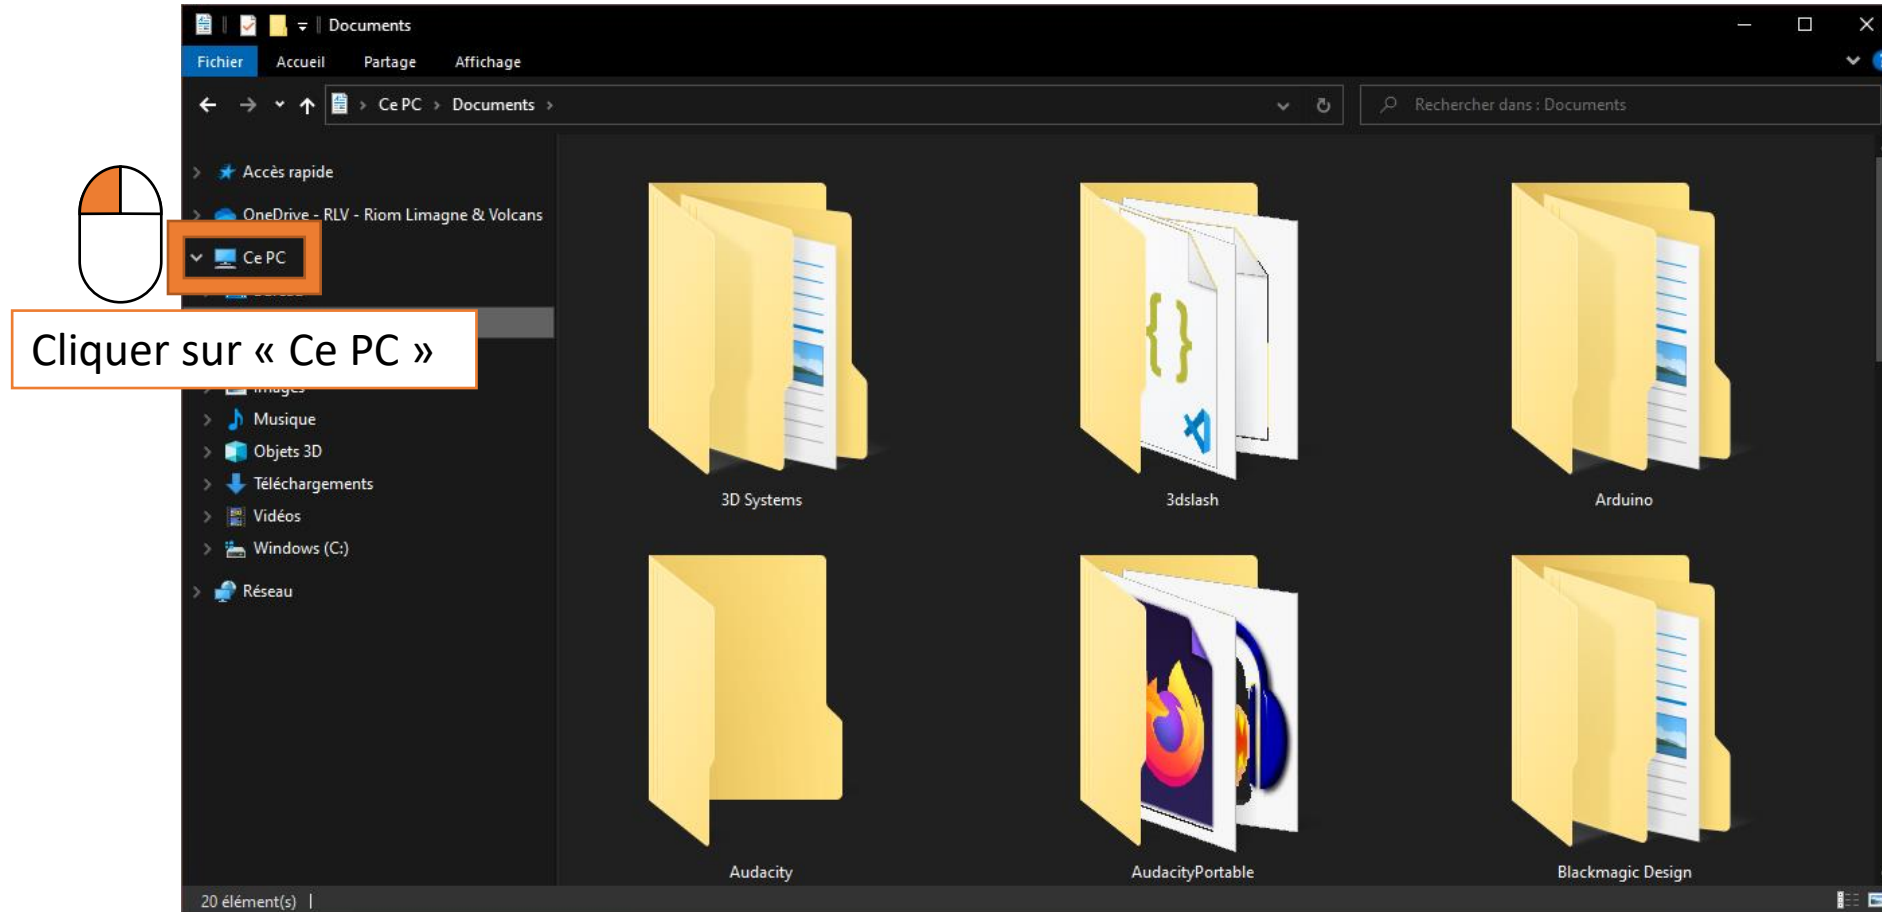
Documents

Fichier Accueil Partage Affichage

Ce PC › Documents ›

Rechercher dans : Documents

Accès rapide
OneDrive - RLV - Riom Limagne & Volcans
Ce PC
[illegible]
Cliquer sur « Ce PC »
Images
Musique
Objets 3D
Téléchargements
Vidéos
Windows (C:)
Réseau

3D Systems
3dslash
Arduino
Audacity
AudacityPortable
Blackmagic Design

20 élément(s)